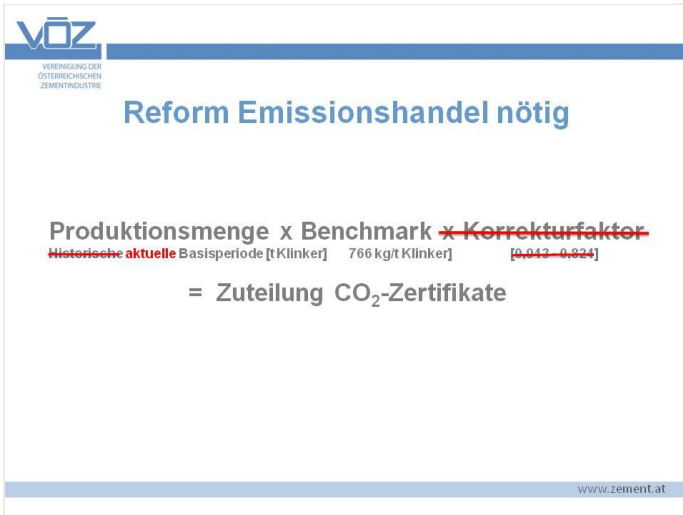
VÖZ
VEREINIGUNG DER ÖSTERREICHISCHEN ZEMENTINDUSTRIE

Reform Emissionshandel nötig

Produktionsmenge x Benchmark x Korrekturfaktor
Historische aktuelle Basisperiode [t Klinker] 766 kg/t Klinker] [0,943 – 0,824]

= Zuteilung $CO_2$-Zertifikate

www.zement.at